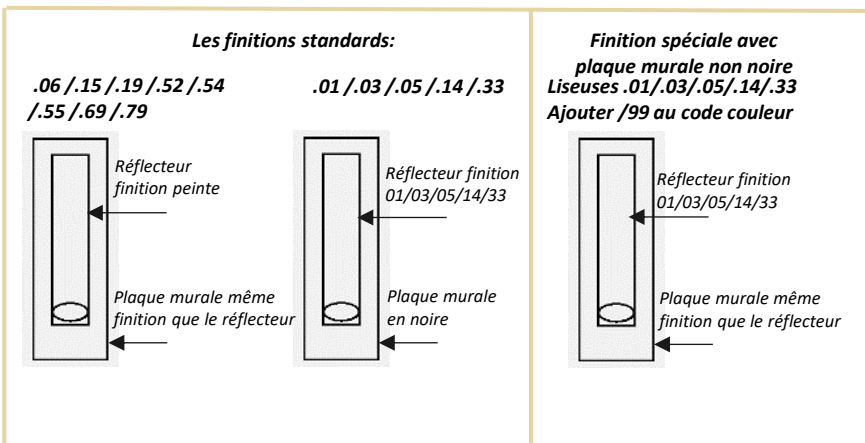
Les finitions standards:

.06 /.15 /.19 /.52 /.54 /.55 /.69 /.79

Réflecteur finition peinte

Plaque murale même finition que le réflecteur

.01 /.03 /.05 /.14 /.33

Réflecteur finition 01/03/05/14/33

Plaque murale en noire

Finition spéciale avec plaque murale non noire

Liseuses .01/.03/.05/.14/.33

Ajouter /99 au code couleur

Réflecteur finition 01/03/05/14/33

Plaque murale même finition que le réflecteur